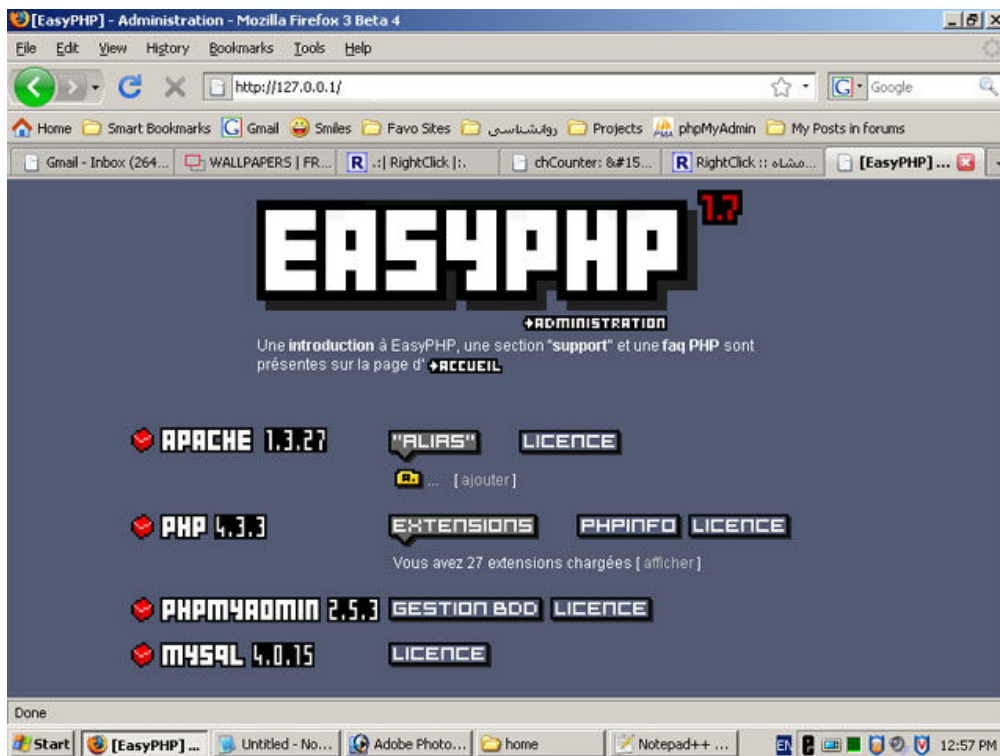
[EasyPHP] - Administration - Mozilla Firefox 3 Beta 4

File Edit View History Bookmarks Tools Help

http://127.0.0.1/

Google

Home Smart Bookmarks Gmail Smiles Favo Sites روانشناسی Projects phpMyAdmin My Posts in forums

Gmail - Inbox (264... WALLPAPERS | FR... .:| RightClick |:. chCounter: &#15... RightClick :: مشاه... [EasyPHP] ...

EASYPHP 1.7

ADMINISTRATION

Une introduction à EasyPHP, une section "support" et une faq PHP sont présentes sur la page d' ACCUEIL

APACHE 1.3.27 "ALIAS" LICENCE

... [ ajouter ]

PHP 4.3.3 EXTENSIONS PHPINFO LICENCE

Vous avez 27 extensions chargées [ afficher ]

PHPMYADMIN 2.5.3 GESTION BDD LICENCE

MYSQL 4.0.15 LICENCE

Done

Start [EasyPHP] ... Untitled - No... Adobe Photo... home Notepad++ ... EN 12:57 PM